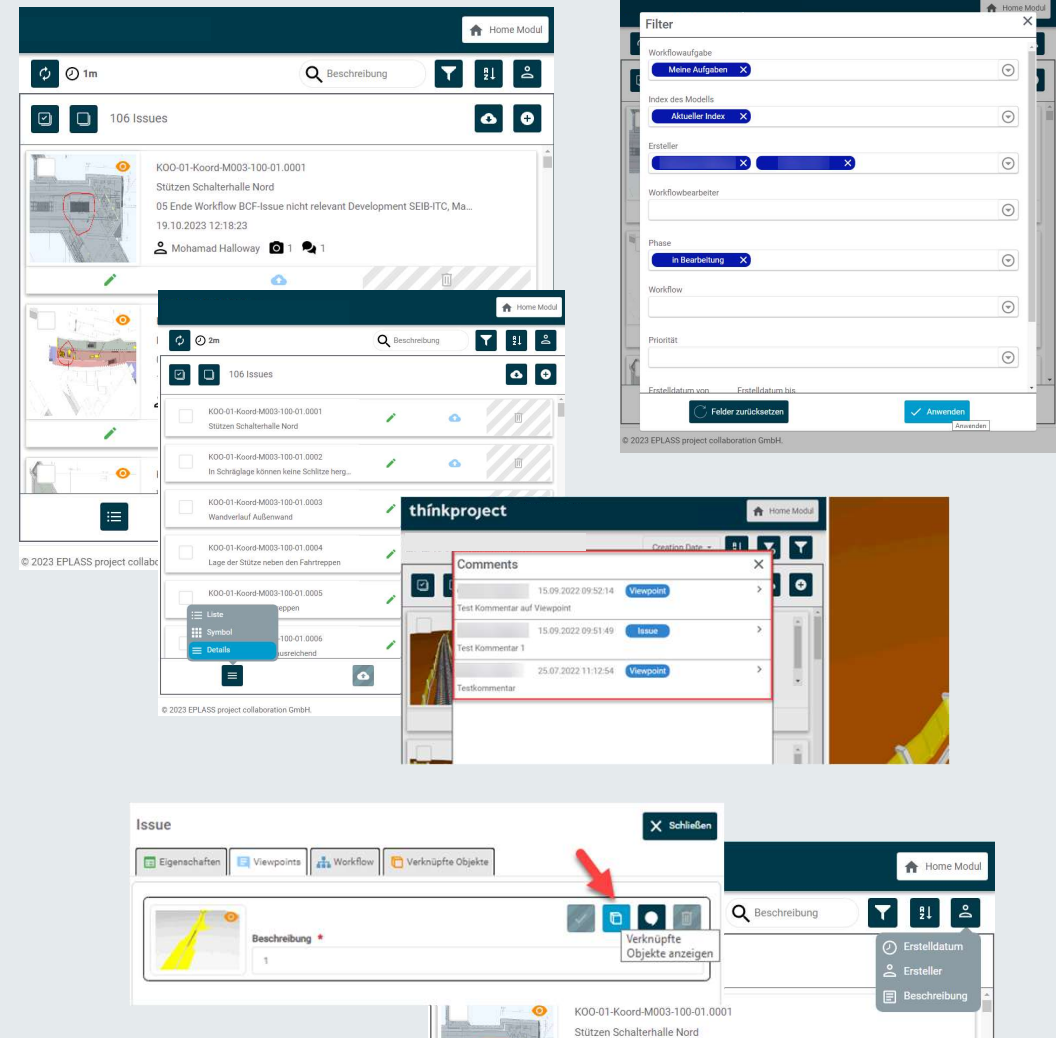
Home Modul

1m

Beschreibung

106 Issues

KOO-01-Koord-M003-100-01.0001
Stützen Schalterhalle Nord
05 Ende Workflow BCF-Issue nicht relevant Development SEIB-ITC, Ma...
19.10.2023 12:18:23
Mohamad Halloway 1 1

© 2023 EPLASS project collabo

Home Modul

2m

Beschreibung

106 Issues

KOO-01-Koord-M003-100-01.0001
Stützen Schalterhalle Nord

KOO-01-Koord-M003-100-01.0002
In Schräglage können keine Schlitze herg...

KOO-01-Koord-M003-100-01.0003
Wandverlauf Außenwand

KOO-01-Koord-M003-100-01.0004
Lage der Stütze neben den Fahrtreppen

KOO-01-Koord-M003-100-01.0005
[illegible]treppen

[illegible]-100-01.0006
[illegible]usreichend

Liste
Symbol
Details

© 2023 EPLASS project collaboration GmbH.

Home Modul

Filter

Workflowaufgabe
Meine Aufgaben

Index des Modells
Aktueller Index

Ersteller

Workflowbearbeiter

Phase
in Bearbeitung

Workflow

Priorität

Erstelldatum von
Erstelldatum bis

Felder zurücksetzen
Anwenden
Anwenden

© 2023 EPLASS project collaboration GmbH.

thinkproject
Home Modul

Creation Date

Comments

15.09.2022 09:52:14 Viewpoint
Test Kommentar auf Viewpoint

15.09.2022 09:51:49 Issue
Test Kommentar 1

25.07.2022 11:12:54 Viewpoint
Testkommentar

Issue
Schließen

Eigenschaften
Viewpoints
Workflow
Verknüpfte Objekte

Beschreibung *
1

Verknüpfte Objekte anzeigen

Home Modul

Beschreibung

Erstelldatum
Ersteller
Beschreibung

KOO-01-Koord-M003-100-01.0001
Stützen Schalterhalle Nord